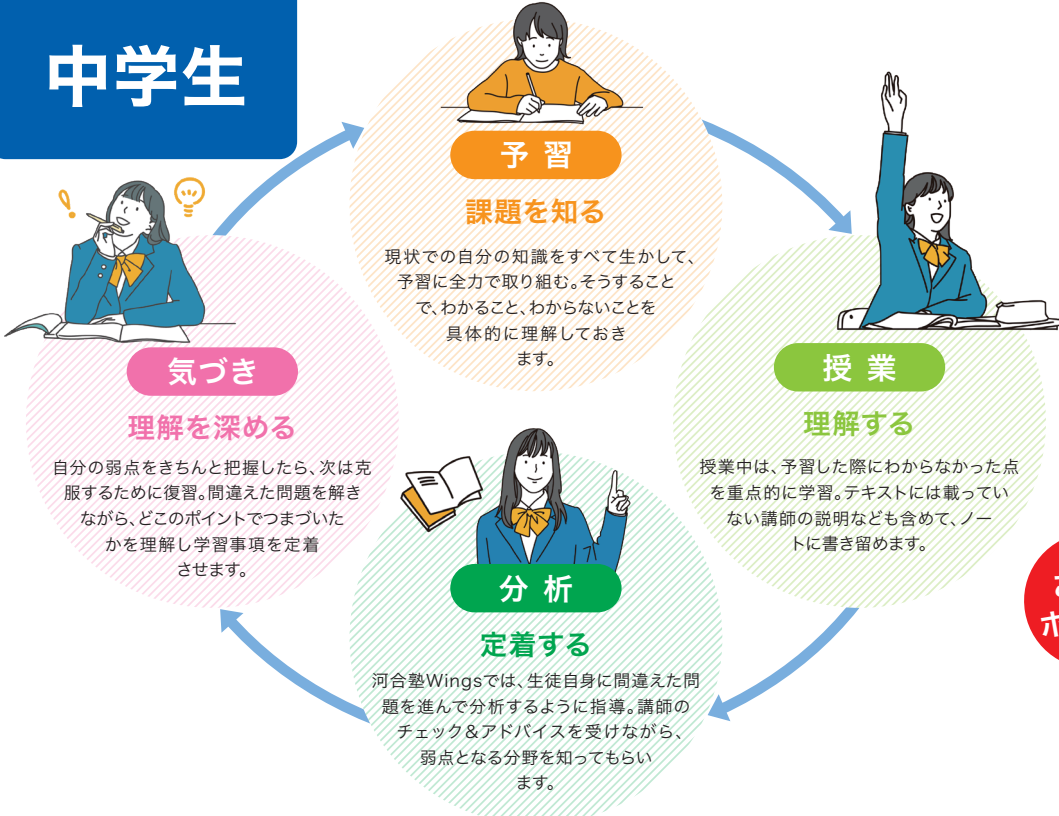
中学生

予習

課題を知る

現状での自分の知識をすべて生かして、予習に全力で取り組む。そうすることで、わかること、わからないことを具体的に理解しておきます。

授業

理解する

授業中は、予習した際にわからなかった点を重点的に学習。テキストには載っていない講師の説明なども含めて、ノートに書き留めます。

分析

定着する

河合塾Wingsでは、生徒自身に間違えた問題を進んで分析するように指導。講師のチェック&アドバイスを受けながら、弱点となる分野を知ってもらいます。

気づき

理解を深める

自分の弱点をきちんと把握したら、次は克服するために復習。間違えた問題を解きながら、どこのポイントでつまづいたかを理解し学習事項を定着させます。

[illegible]
ホ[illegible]